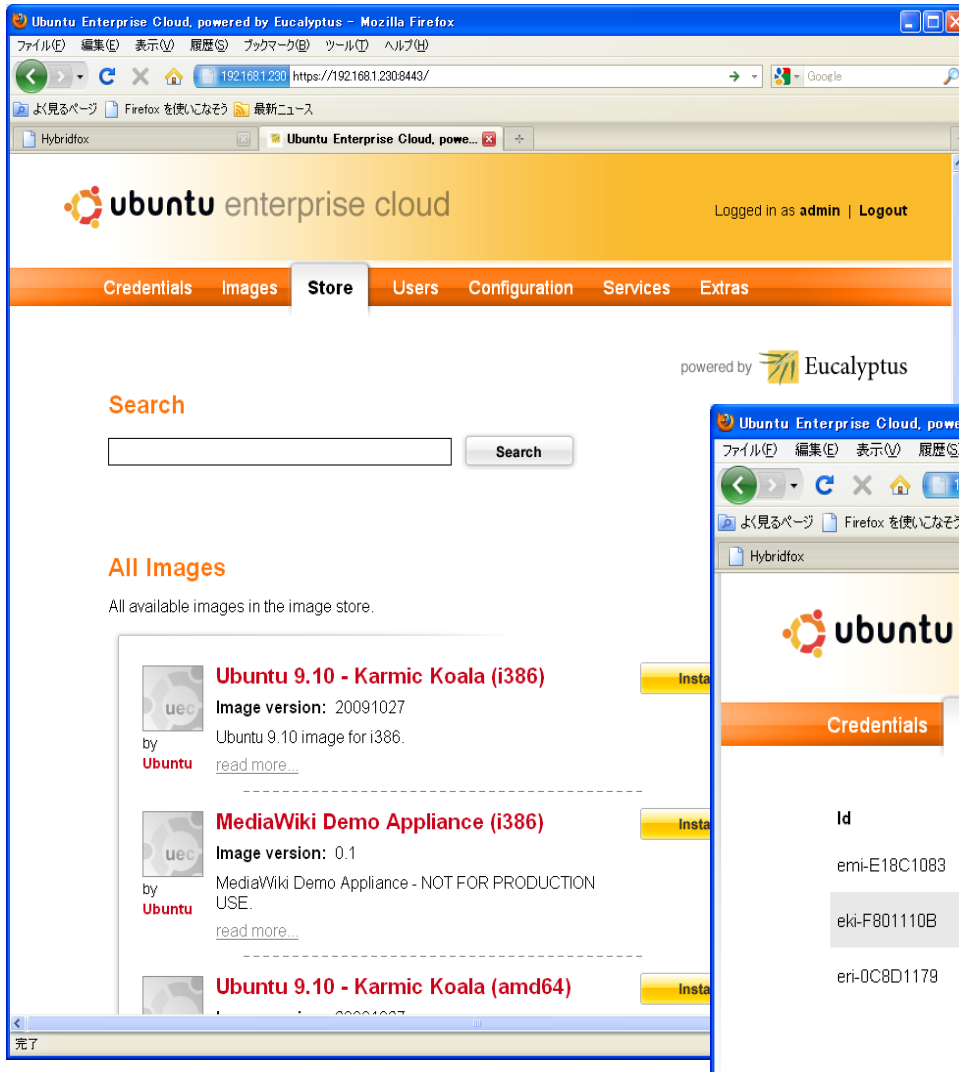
Ubuntu Enterprise Cloud, powered by Eucalyptus - Mozilla Firefox

ファイル(F) 編集(E) 表示(V) 履歴(S) ブックマーク(B) ツール(T) ヘルプ(H)

192.168.1.230 https://192.168.1.230:8443/

Google

よく見るページ Firefox を使いこなそう 最新ニュース

Hybridfox

Ubuntu Enterprise Cloud, powe...

ubuntu enterprise cloud

Logged in as admin | Logout

Credentials Images Store Users Configuration Services Extras

powered by Eucalyptus

Search

Search

All Images

All available images in the image store.

uec
by
Ubuntu

Ubuntu 9.10 - Karmic Koala (i386)

Image version: 20091027

Ubuntu 9.10 image for i386.

read more...

Insta

uec
by
Ubuntu

MediaWiki Demo Appliance (i386)

Image version: 0.1

MediaWiki Demo Appliance - NOT FOR PRODUCTION USE.

read more...

Insta

Ubuntu 9.10 - Karmic Koala (amd64)

Insta

完了

Ubuntu Enterprise Cloud, powe

ファイル(F) 編集(E) 表示(V) 履歴(S

よく見るページ Firefox を使いこなそう

Hybridfox

ubuntu

Credentials

Id

emi-E18C1083

eki-F801110B

eri-0C8D1179